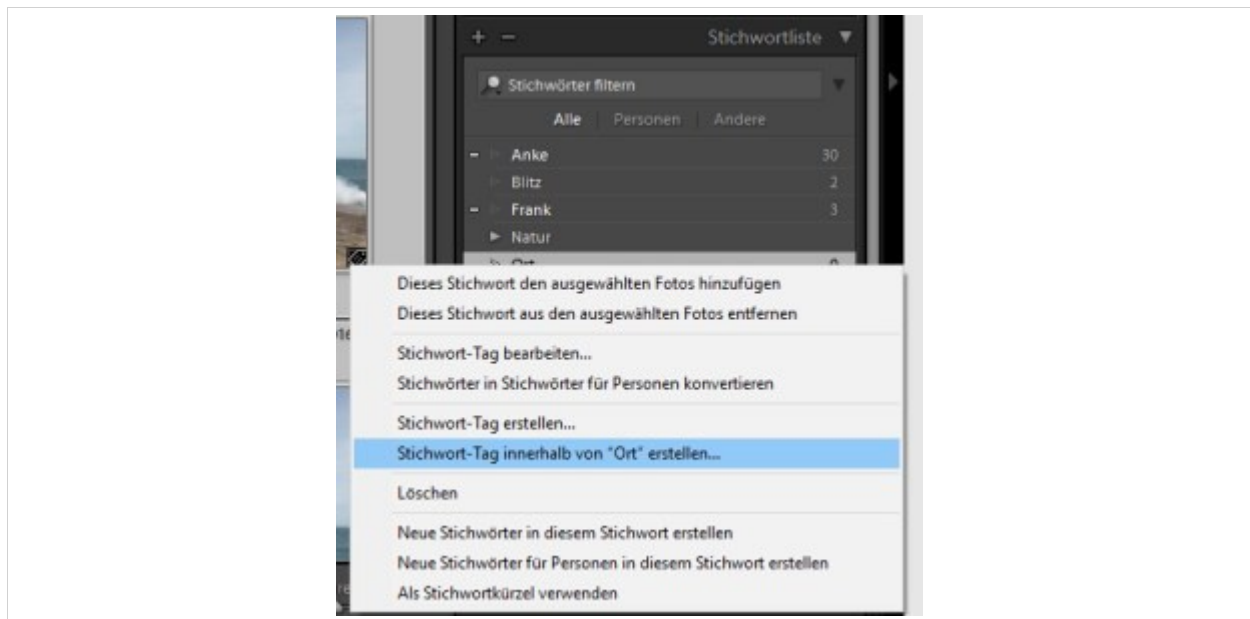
+ − Stichwortliste ▼

Stichwörter filtern

Alle Personen Andere

Anke 30
Blitz 2
Frank 3
Natur
Ort 0

Dieses Stichwort den ausgewählten Fotos hinzufügen
Dieses Stichwort aus den ausgewählten Fotos entfernen

Stichwort-Tag bearbeiten...
Stichwörter in Stichwörter für Personen konvertieren

Stichwort-Tag erstellen...
Stichwort-Tag innerhalb von "Ort" erstellen...

Löschen

Neue Stichwörter in diesem Stichwort erstellen
Neue Stichwörter für Personen in diesem Stichwort erstellen
Als Stichwortkürzel verwenden